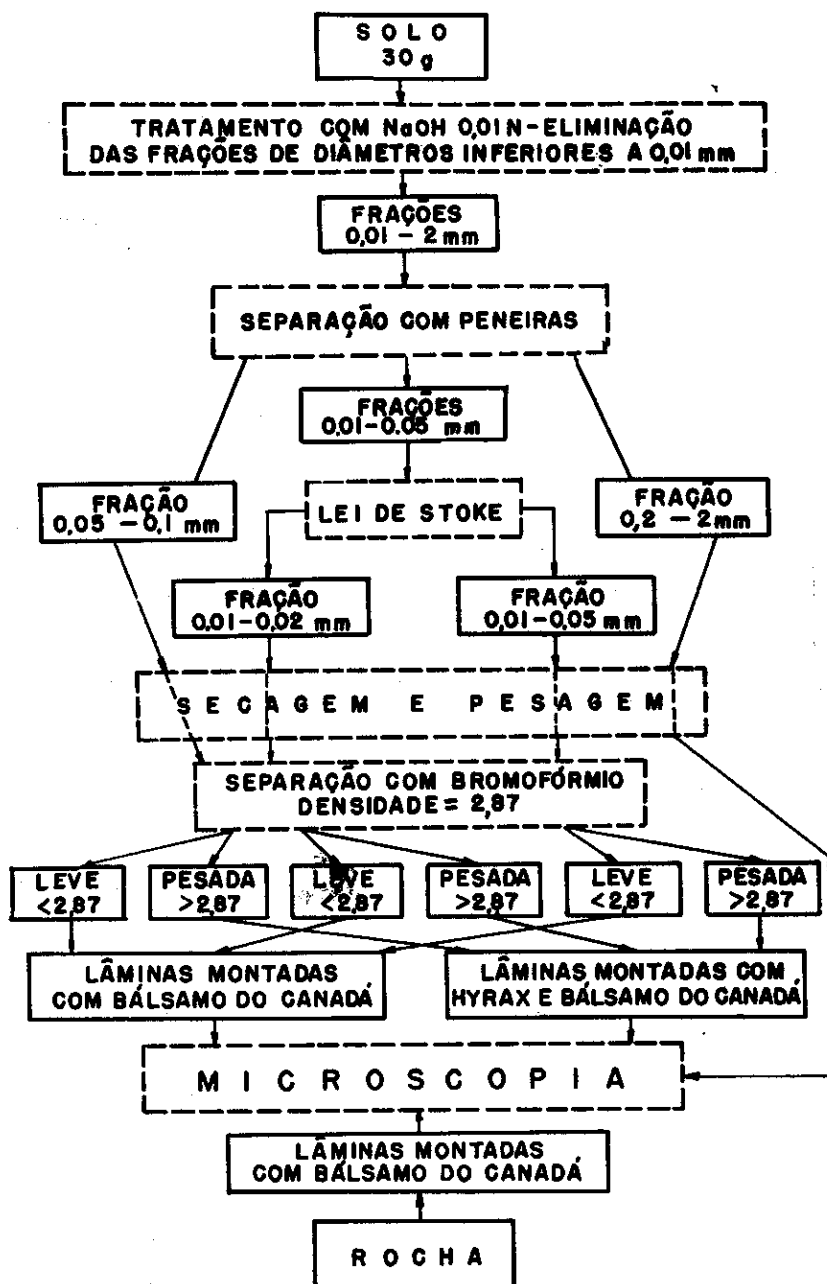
SOLO
30 g

TRATAMENTO COM NaOH 0,01N-ELIMINAÇÃO DAS FRAÇÕES DE DIÂMETROS INFERIORES A 0,01 mm

FRAÇÕES
0,01 – 2 mm

SEPARAÇÃO COM PENEIRAS

FRAÇÕES
0,01-0,05 mm

FRAÇÃO
0,05 – 0,1 mm

LEI DE STOKE

FRAÇÃO
0,2 – 2mm

FRAÇÃO
0,01-0,02 mm

FRAÇÃO
0,01-0,05 mm

SECAGEM E PESAGEM

SEPARAÇÃO COM BROMOFÓRMIO
DENSIDADE = 2,87

LEVE
<2,87

PESADA
>2,87

LEVE
<2,87

PESADA
>2,87

LEVE
<2,87

PESADA
>2,87

LÂMINAS MONTADAS
COM BÁLSAMO DO CANADÁ

LÂMINAS MONTADAS COM
HYRAX E BÁLSAMO DO CANADÁ

MICROSCOPIA

LÂMINAS MONTADAS
COM BÁLSAMO DO CANADÁ

ROCHA